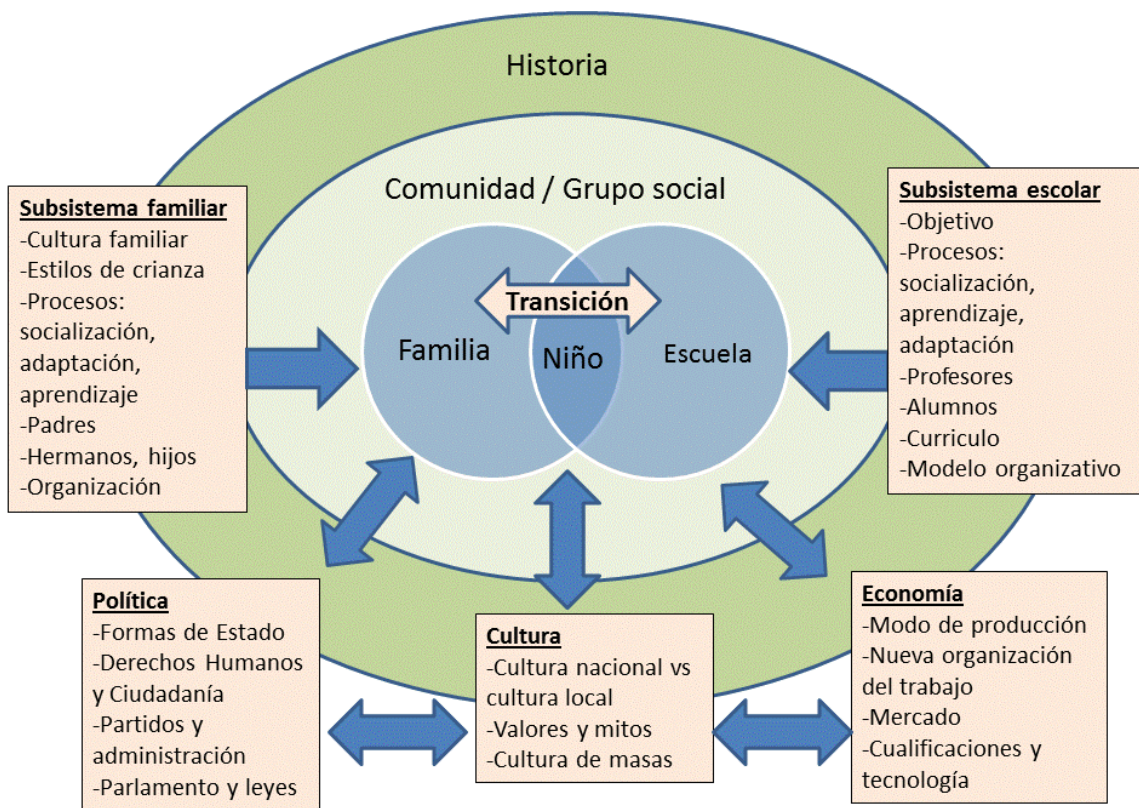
Historia

Comunidad / Grupo social

Subsistema familiar
-Cultura familiar
-Estilos de crianza
-Procesos: socialización, adaptación, aprendizaje
-Padres
-Hermanos, hijos
-Organización

Transición

Familia

Niño

Escuela

Subsistema escolar
-Objetivo
-Procesos: socialización, aprendizaje, adaptación
-Profesores
-Alumnos
-Curriculo
-Modelo organizativo

Política
-Formas de Estado
-Derechos Humanos y Ciudadanía
-Partidos y administración
-Parlamento y leyes

Cultura
-Cultura nacional vs cultura local
-Valores y mitos
-Cultura de masas

Economía
-Modo de producción
-Nueva organización del trabajo
-Mercado
-Cualificaciones y tecnología